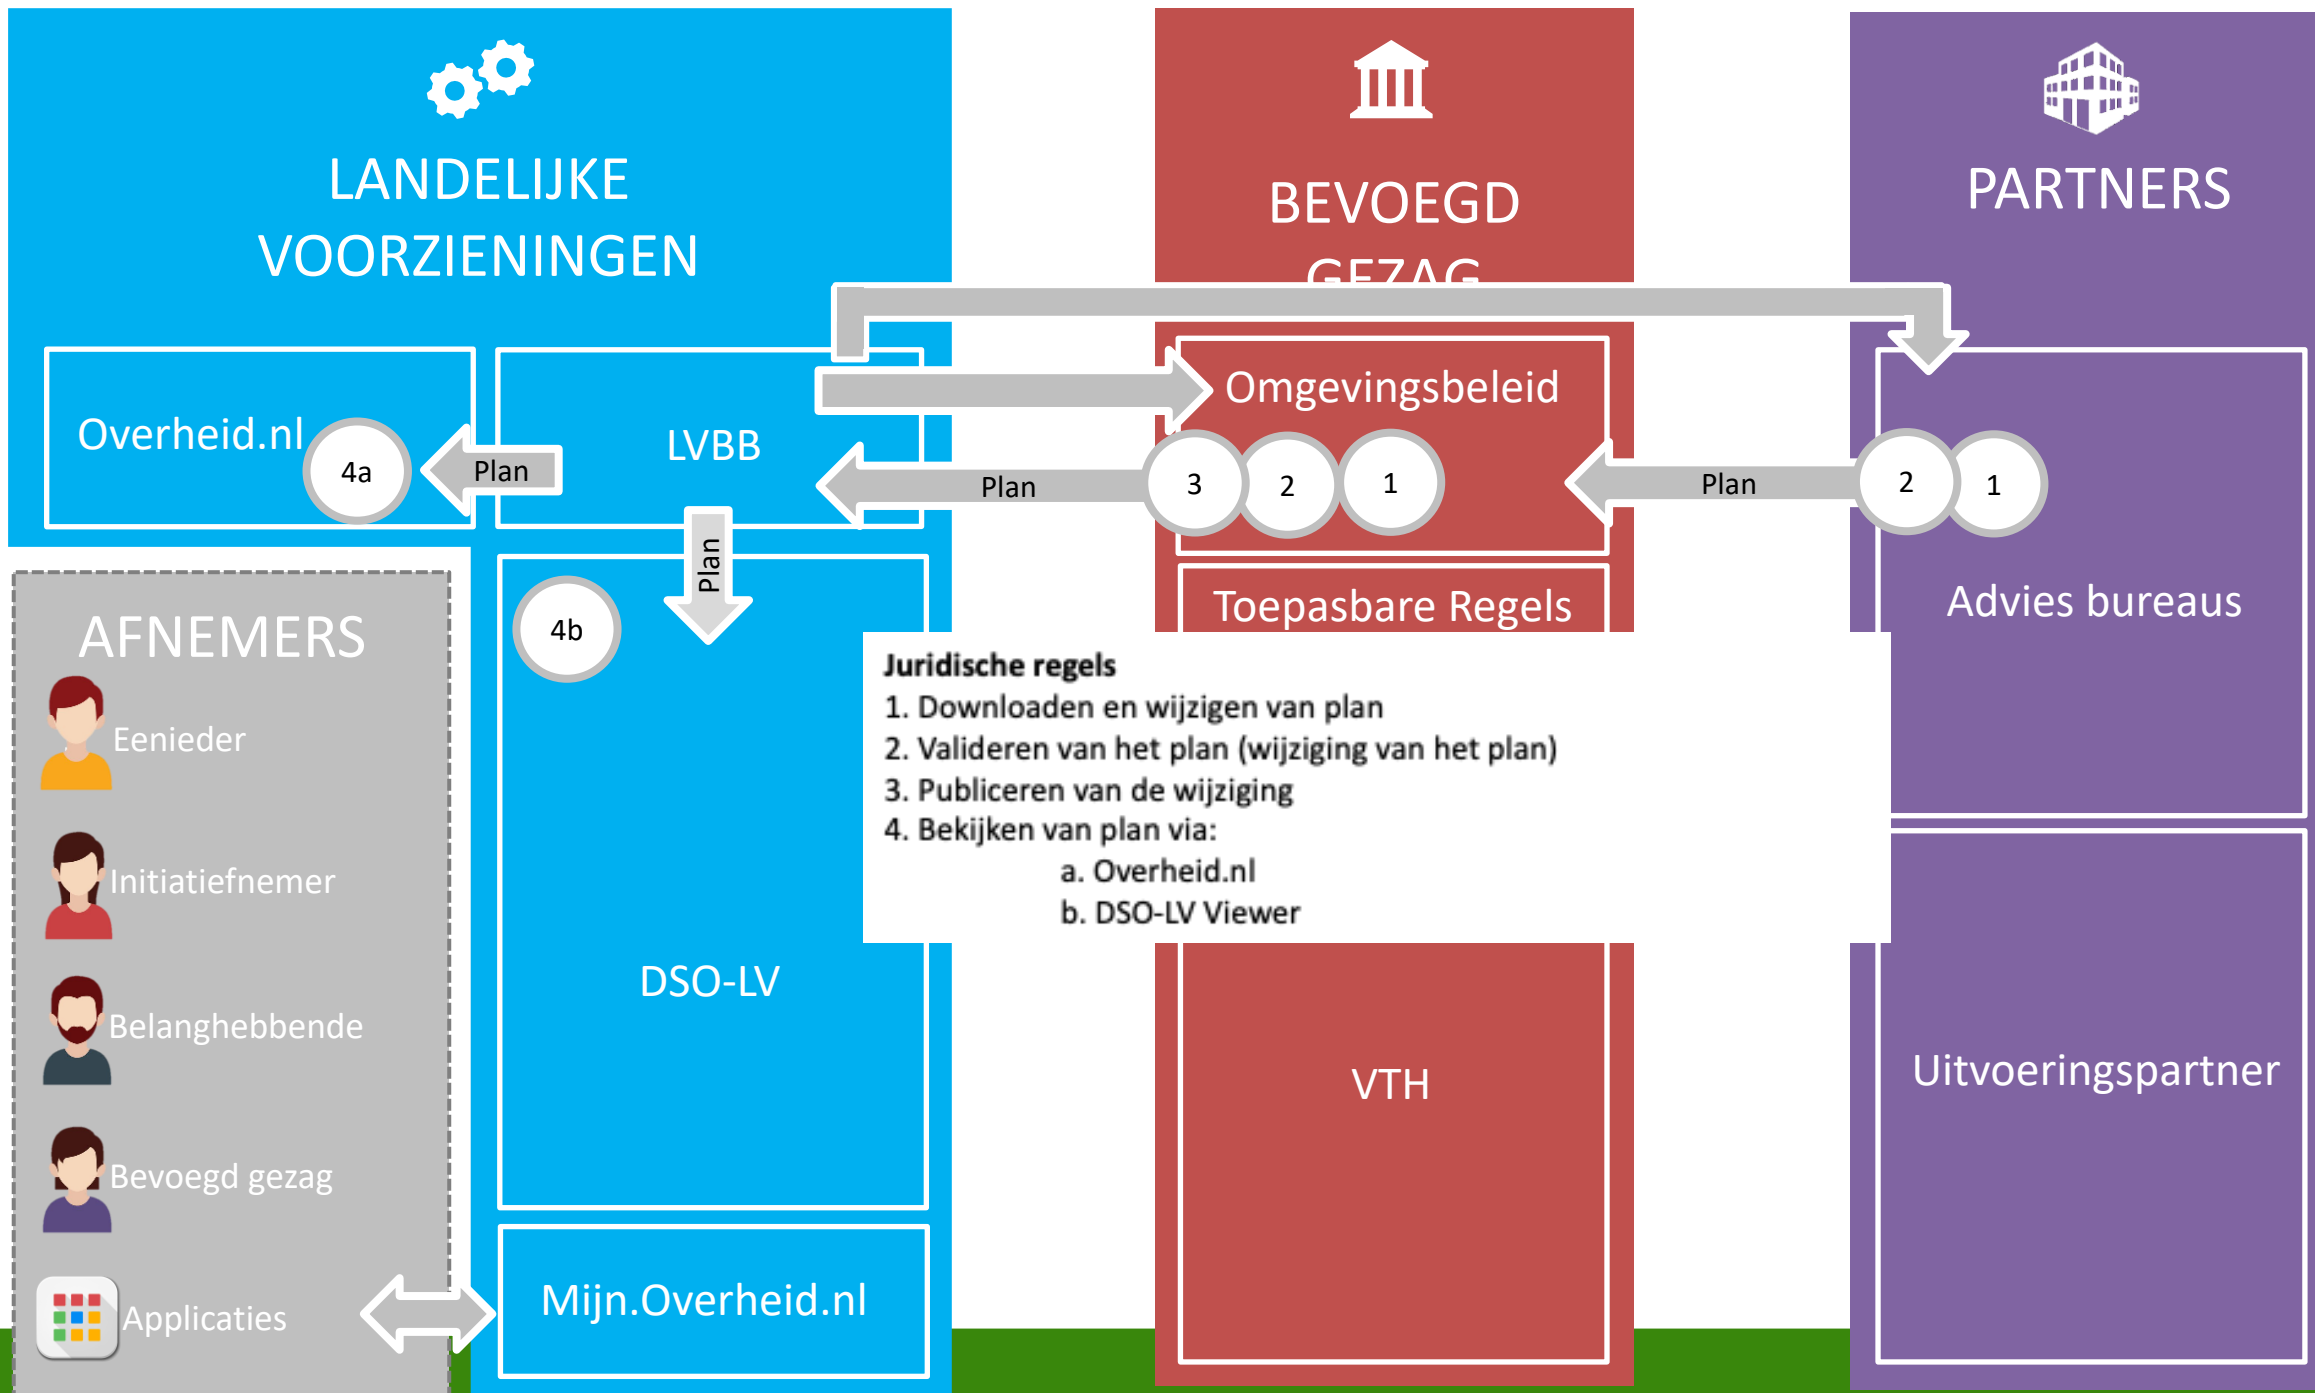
LANDELIJKE VOORZIENINGEN

BEVOEGD GEZAG

PARTNERS

Overheid.nl

4a

Plan

LVBB

Omgevingsbeleid

Plan

3

2

1

Plan

2

1

Advies bureaus

Plan

4b

Toepasbare Regels

AFNEMERS

Eenieder

Initiatiefnemer

Belanghebbende

Bevoegd gezag

Applicaties

DSO-LV

Mijn.Overheid.nl

VTH

Uitvoeringspartner

**Juridische regels**
1. Downloaden en wijzigen van plan
2. Valideren van het plan (wijziging van het plan)
3. Publiceren van de wijziging
4. Bekijken van plan via:
a. Overheid.nl
b. DSO-LV Viewer